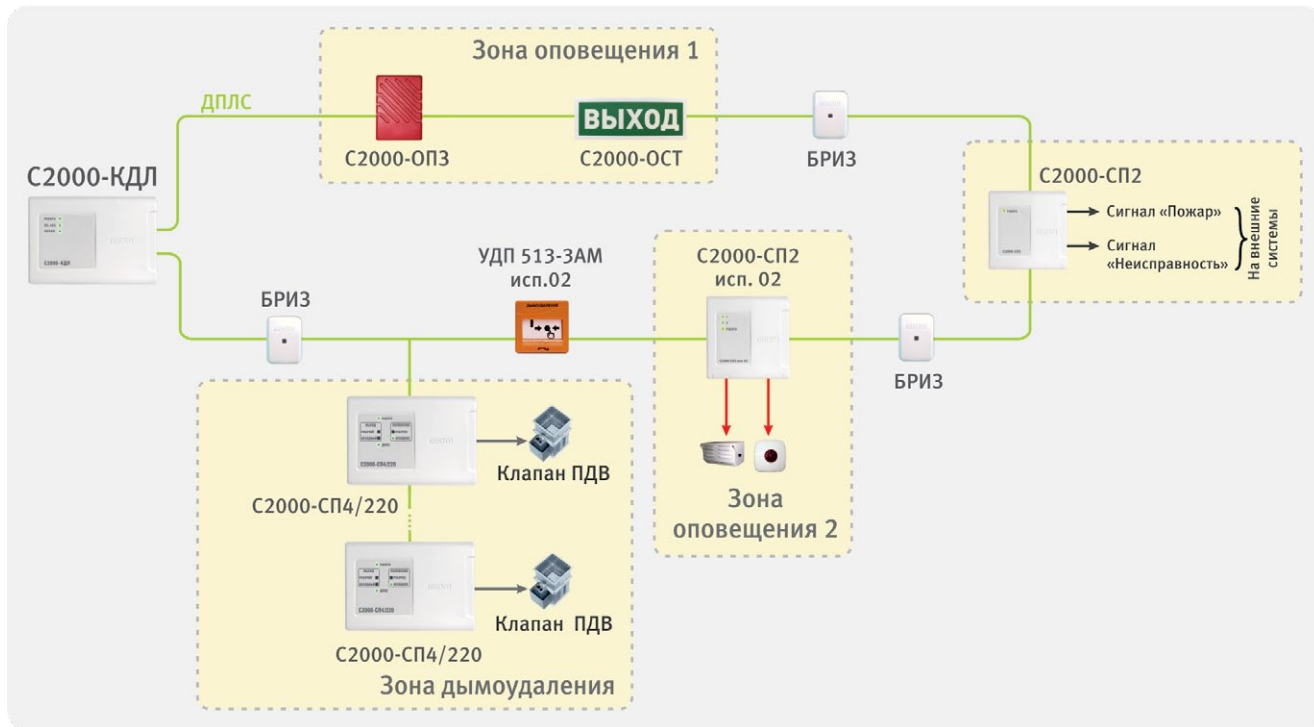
Зона оповещения 1

ДПЛС

С2000-КДЛ

С2000-ОПЗ

ВЫХОД

С2000-ОСТ

БРИЗ

С2000-СП2

Сигнал «Пожар»

Сигнал «Неисправность»

На внешние системы

УДП 513-3АМ исп.02

С2000-СП2 исп. 02

БРИЗ

БРИЗ

Клапан ПДВ

С2000-СП4/220

Зона оповещения 2

Клапан ПДВ

С2000-СП4/220

Зона дымоудаления